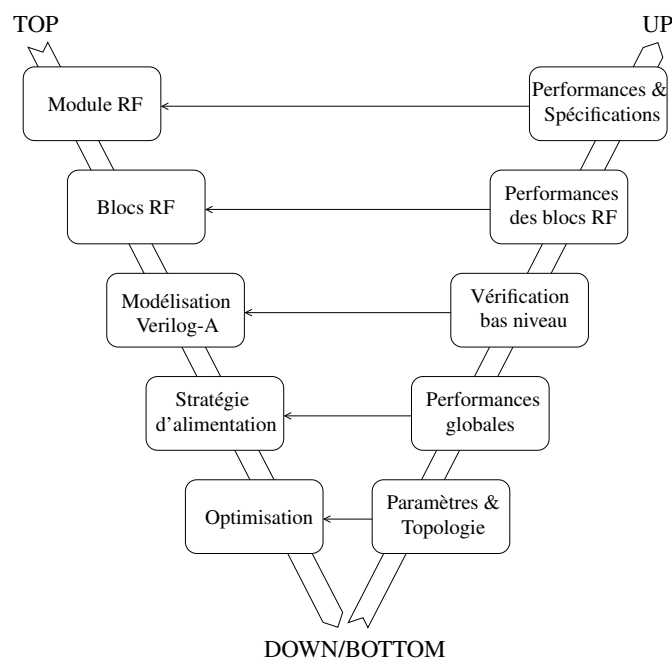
TOP

UP

Module RF

Performances & Spécifications

Blocs RF

Performances des blocs RF

Modélisation Verilog-A

Vérification bas niveau

Stratégie d'alimentation

Performances globales

Optimisation

Paramètres & Topologie

DOWN/BOTTOM